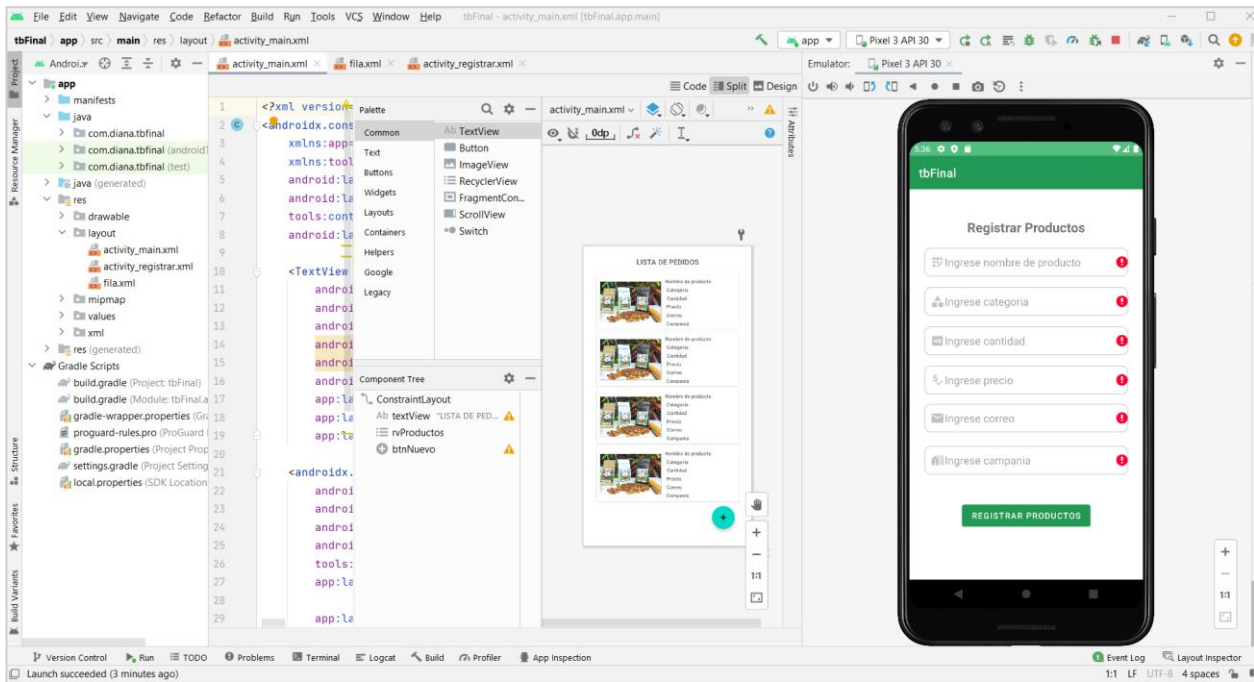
File Edit View Navigate Code Refactor Build Run Tools VCS Window Help tbFinal - activity_main.xml [tbFinal.app.main]

tbFinal > app > src > main > res > layout > activity_main.xml

app ▾ Pixel 3 API 30 ▾

Androi ▾ activity_main.xml × fila.xml × activity_registrar.xml ×

Emulator: Pixel 3 API 30 ×

Project
Resource Manager
Structure
Favorites
Build Variants

app
manifests
java
com.diana.tbfinal
com.diana.tbfinal (androidT
com.diana.tbfinal (test)
java (generated)
res
drawable
layout
activity_main.xml
activity_registrar.xml
fila.xml
mipmap
values
xml
res (generated)
Gradle Scripts
build.gradle (Project: tbFinal)
build.gradle (Module: tbFinal.a
gradle-wrapper.properties (Gra
proguard-rules.pro (ProGuard
gradle.properties (Project Prop
settings.gradle (Project Setting
local.properties (SDK Location

1 <?xml version
2 <androidx.cons
3 xmlns:app=
4 xmlns:tool
5 android:la
6 android:la
7 tools:cont
8 android:la
9
10 <TextView
11 androi
12 androi
13 androi
14 androi
15 androi
16 androi
17 app:la
18 app:la
19 app:la
20
21 <androidx.
22 androi
23 androi
24 androi
25 androi
26 tools:
27 app:la
28
29 app:la

Palette
Common
Text
Buttons
Widgets
Layouts
Containers
Helpers
Google
Legacy

Ab TextView
Button
ImageView
RecyclerView
FragmentCon...
ScrollView
Switch

Component Tree
ConstraintLayout
Ab textView "LISTA DE PED...
rvProductos
btnNuevo

Code Split Design
activity_main.xml ▾
0dp
Attributes

LISTA DE PEDIDOS
Nombre de producto
Categoria
Cantidad
Precio
Correo
Campania

1:1

5:36
tbFinal
Registrar Productos
Ingrese nombre de producto
Ingrese categoria
Ingrese cantidad
Ingrese precio
Ingrese correo
Ingrese campania
REGISTRAR PRODUCTOS

Version Control Run TODO Problems Terminal Logcat Build Profiler App Inspection Event Log Layout Inspector
Launch succeeded (3 minutes ago)
1:1 LF UTF-8 4 spaces